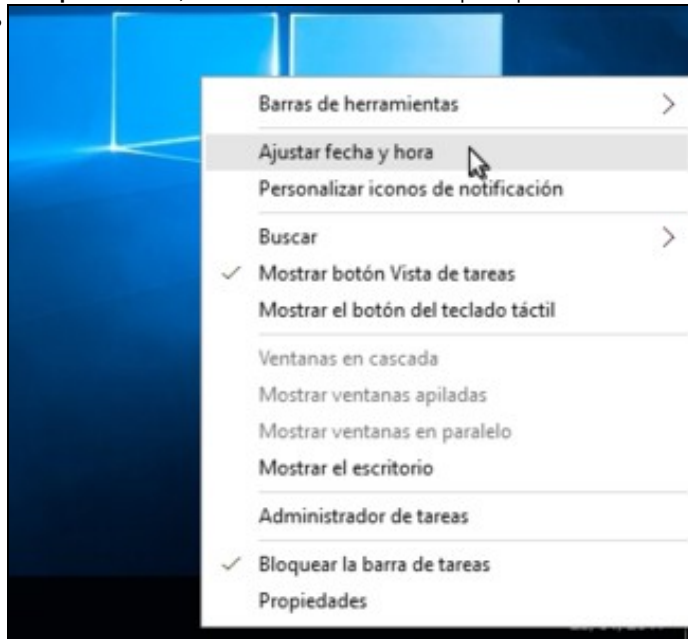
Barras de herramientas >
Ajustar fecha y hora
Personalizar iconos de notificación
Buscar >
✓ Mostrar botón Vista de tareas
Mostrar el botón del teclado táctil
Ventanas en cascada
Mostrar ventanas apiladas
Mostrar ventanas en paralelo
Mostrar el escritorio
Administrador de tareas
✓ Bloquear la barra de tareas
Propiedades